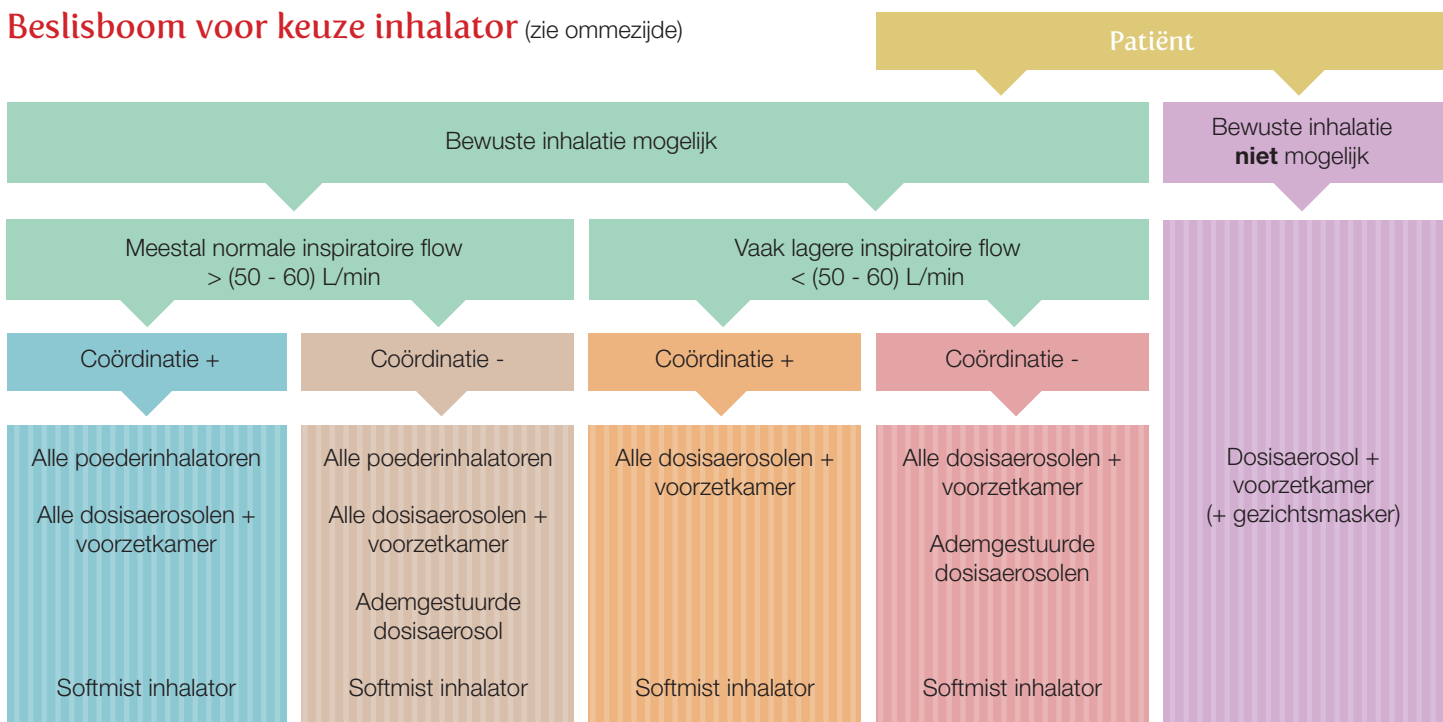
Beslisboom voor keuze inhalator (zie ommezijde)

Patiënt

Bewuste inhalatie mogelijk

Bewuste inhalatie **niet** mogelijk

Meestal normale inspiratoire flow > (50 - 60) L/min

Vaak lagere inspiratoire flow < (50 - 60) L/min

Coördinatie +

Coördinatie -

Coördinatie +

Coördinatie -

Alle poederinhalatoren

Alle dosisaerosolen + voorzetkamer

Softmist inhalator

Alle poederinhalatoren

Alle dosisaerosolen + voorzetkamer

Ademgestuurde dosisaerosol

Softmist inhalator

Alle dosisaerosolen + voorzetkamer

Softmist inhalator

Alle dosisaerosolen + voorzetkamer

Ademgestuurde dosisaerosolen

Softmist inhalator

Dosisaerosol + voorzetkamer (+ gezichtsmasker)